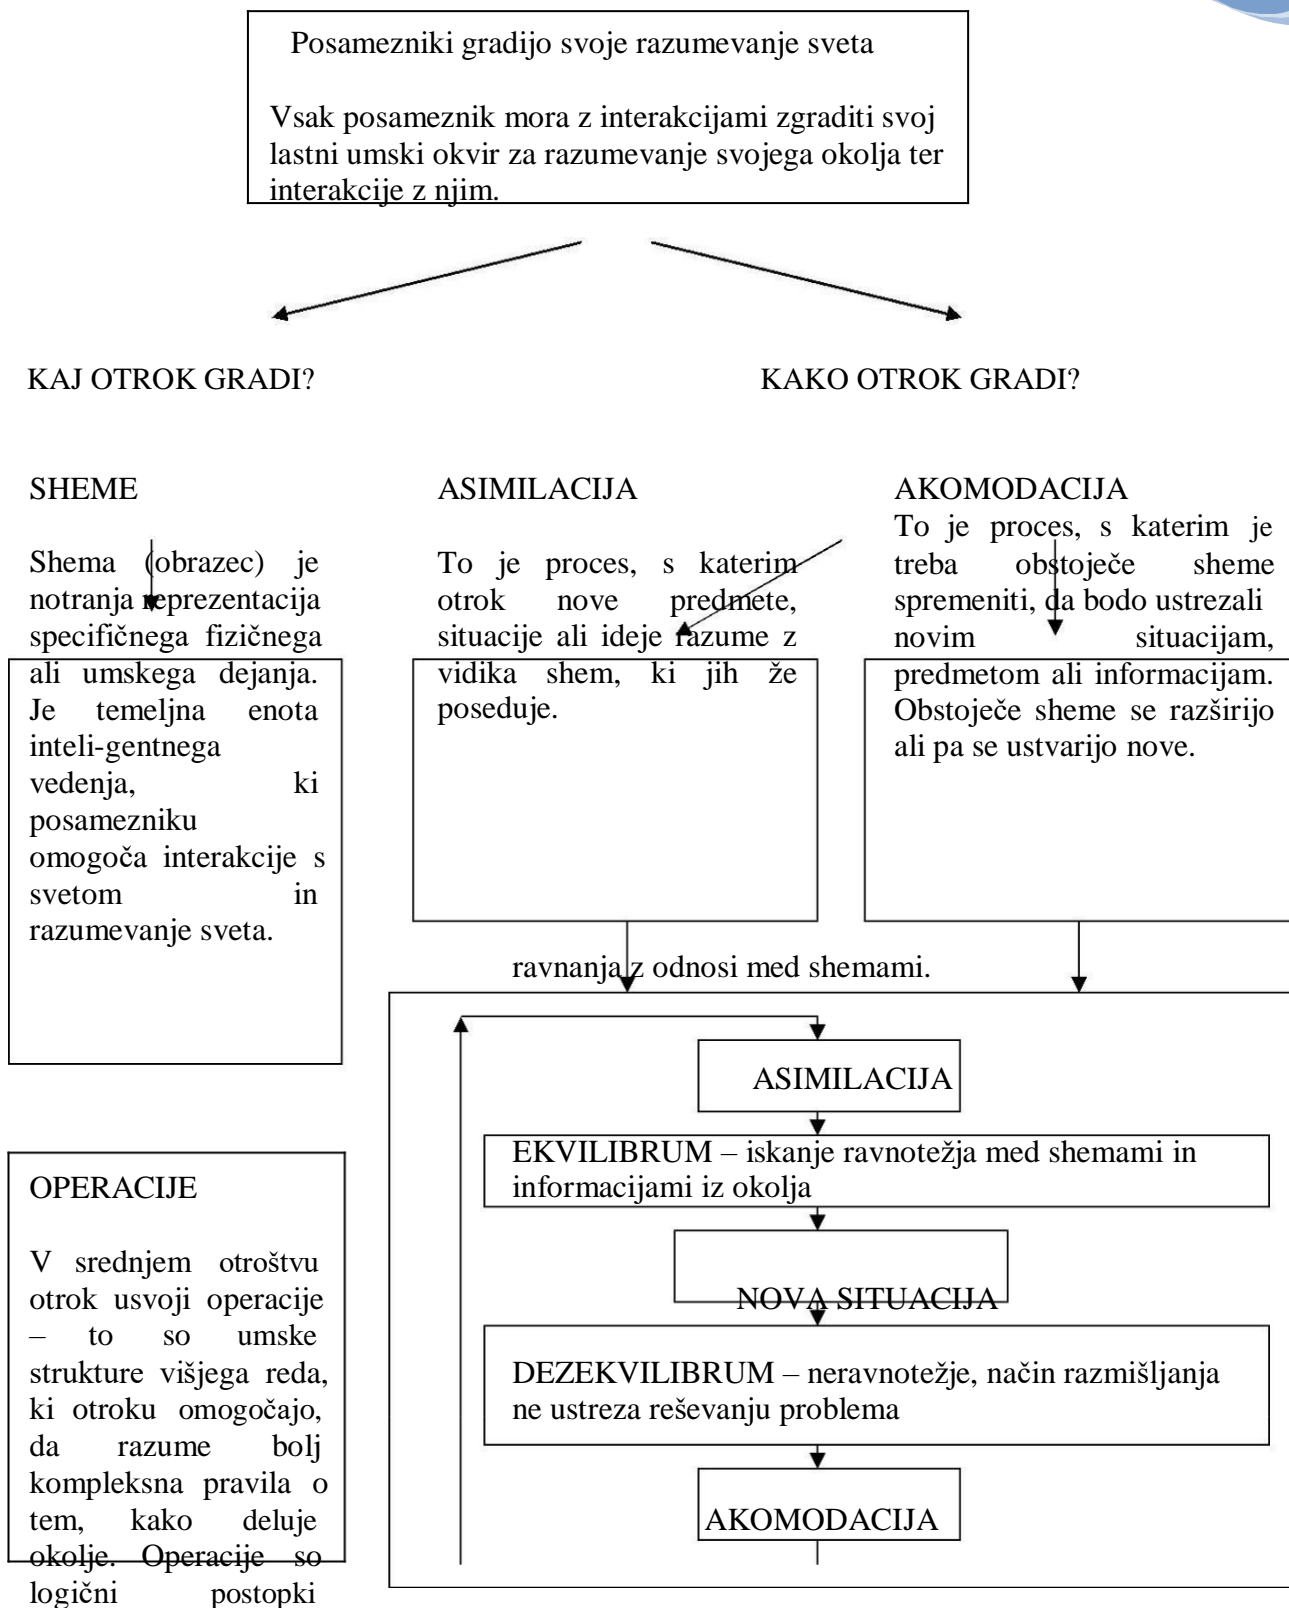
Posamezniki gradijo svoje razumevanje sveta

Vsak posameznik mora z interakcijami zgraditi svoj lastni umski okvir za razumevanje svojega okolja ter interakcije z njim.

KAJ OTROK GRADI?

KAKO OTROK GRADI?

SHEME

Shema (obrazec) je notranja reprezentacija specifičnega fizičnega ali umskega dejanja. Je temeljna enota inteli-gentnega vedenja, ki posamezniku omogoča interakcije s svetom in razumevanje sveta.

ASIMILACIJA

To je proces, s katerim otrok nove predmete, situacije ali ideje razume z vidika shem, ki jih že poseduje.

AKOMODACIJA

To je proces, s katerim je treba obstoječe sheme spremeniti, da bodo ustrezali novim situacijam, predmetom ali informacijam. Obstoječe sheme se razširijo ali pa se ustvarijo nove.

ravnanja z odnosi med shemami.

ASIMILACIJA

EKVILIBRUM – iskanje ravnotežja med shemami in informacijami iz okolja

NOVA SITUACIJA

DEZEKVILIBRUM – neravnotežje, način razmišljanja ne ustreza reševanju problema

AKOMODACIJA

OPERACIJE

V srednjem otroštvu otrok usvoji operacije – to so umske strukture višjega reda, ki otroku omogočajo, da razume bolj kompleksna pravila o tem, kako deluje okolje. Operacije so logični postopki